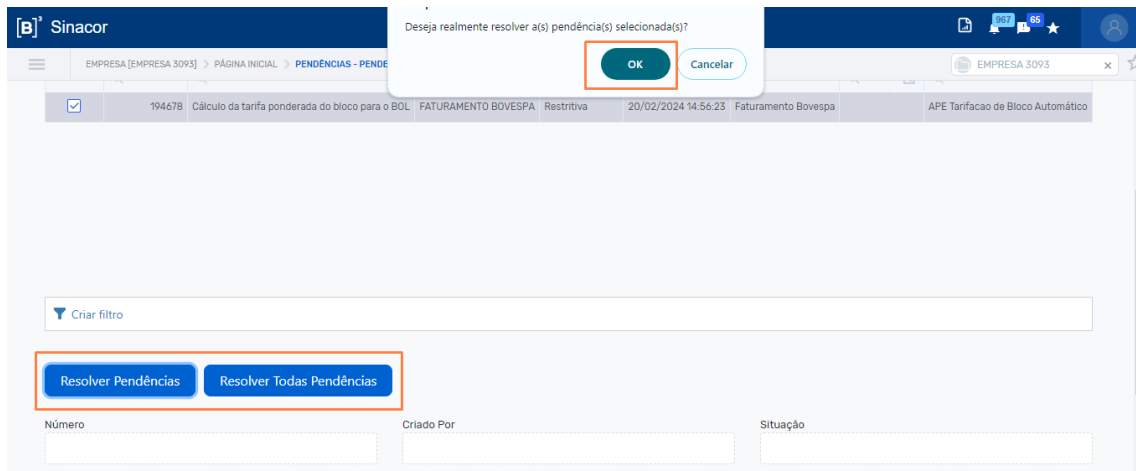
[B]³ Sinacor

Deseja realmente resolver a(s) pendência(s) selecionada(s)?

OK Cancelar

967 65

EMPRESA [EMPRESA 3093] > PÁGINA INICIAL > PENDÊNCIAS - PENDE

EMPRESA 3093

| ☑ | 194678 | Cálculo da tarifa ponderada do bloco para o BOL | FATURAMENTO BOVESPA | Restritiva | 20/02/2024 14:56:23 | Faturamento Bovespa | | APE Tarifacao de Bloco Automático |
|---|---|---|---|---|---|---|---|---|

Criar filtro

Resolver Pendências Resolver Todas Pendências

Número

Criado Por

Situação